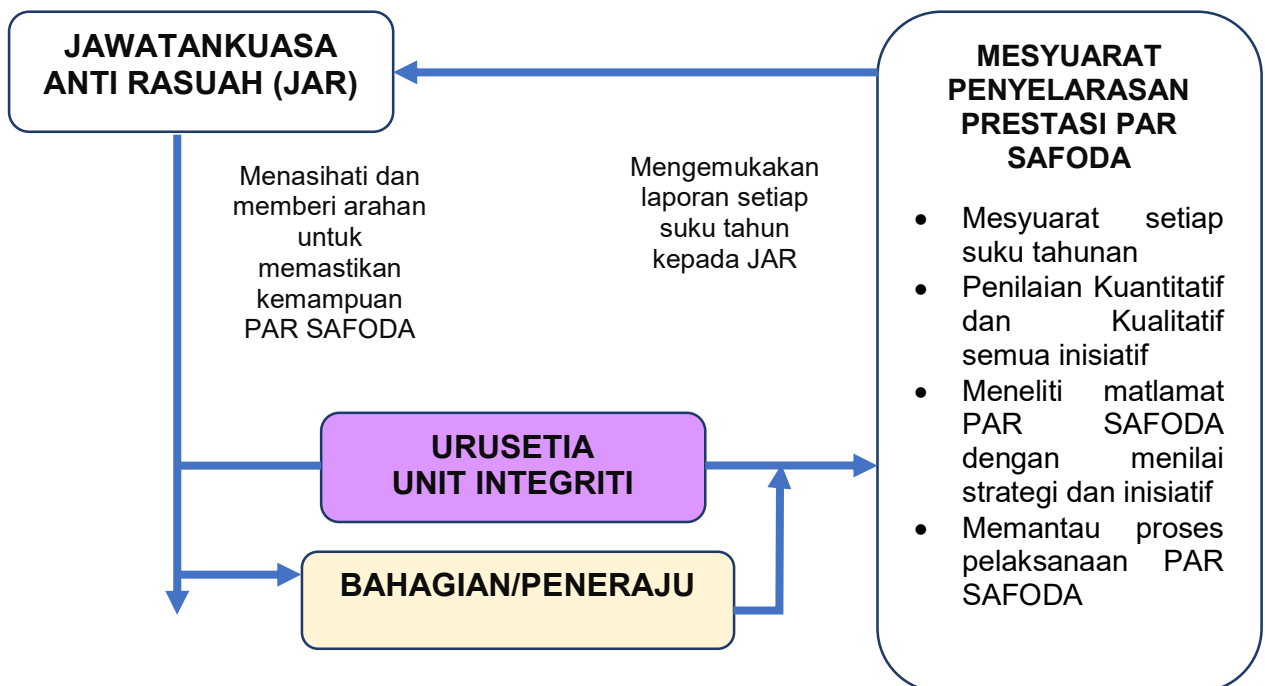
JAWATANKUASA ANTI RASUAH (JAR)

Menasihati dan memberi arahan untuk memastikan kemampuan PAR SAFODA

Mengemukakan laporan setiap suku tahun kepada JAR

MESYUARAT PENYELARASAN PRESTASI PAR SAFODA

- Mesyuarat setiap suku tahunan
- Penilaian Kuantitatif dan Kualitatif semua inisiatif
- Meneliti matlamat PAR SAFODA dengan menilai strategi dan inisiatif
- Memantau proses pelaksanaan PAR SAFODA

URUSETIA UNIT INTEGRITI

BAHAGIAN/PENERAJU